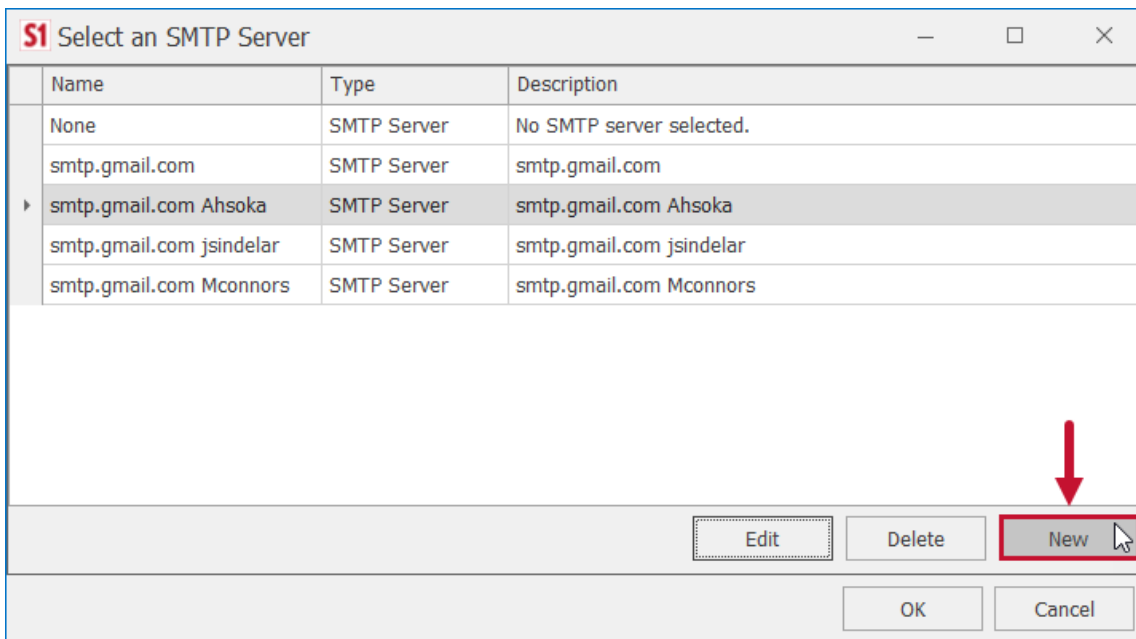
S1 Select an SMTP Server

| Name | Type | Description |
|---|---|---|
| None | SMTP Server | No SMTP server selected. |
| smtp.gmail.com | SMTP Server | smtp.gmail.com |
| smtp.gmail.com Ahsoka | SMTP Server | smtp.gmail.com Ahsoka |
| smtp.gmail.com jsindelar | SMTP Server | smtp.gmail.com jsindelar |
| smtp.gmail.com Mconnors | SMTP Server | smtp.gmail.com Mconnors |

Edit Delete New

OK Cancel